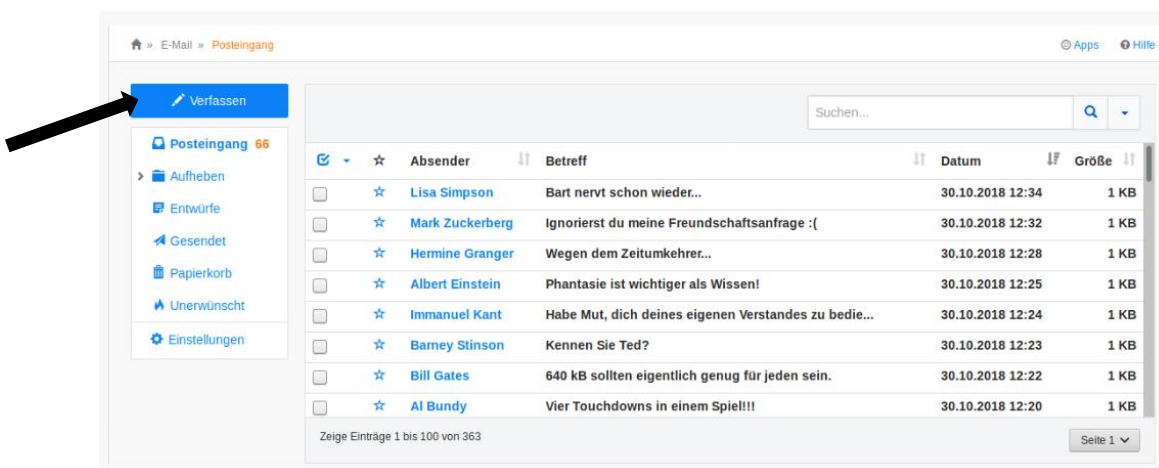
» E-Mail » Posteingang

Apps Hilfe

Verfassen

Suchen...

Posteingang 66
Aufheben
Entwürfe
Gesendet
Papierkorb
Unerwünscht
Einstellungen

| | | Absender | Betreff | Datum | Größe |
|---|---|---|---|---|---|
| | ☆ | Lisa Simpson | Bart nervt schon wieder... | 30.10.2018 12:34 | 1 KB |
| | ☆ | Mark Zuckerberg | Ignorierst du meine Freundschaftsanfrage :( | 30.10.2018 12:32 | 1 KB |
| | ☆ | Hermine Granger | Wegen dem Zeitumkehrer... | 30.10.2018 12:28 | 1 KB |
| | ☆ | Albert Einstein | Phantasie ist wichtiger als Wissen! | 30.10.2018 12:25 | 1 KB |
| | ☆ | Immanuel Kant | Habe Mut, dich deines eigenen Verstandes zu bedie... | 30.10.2018 12:24 | 1 KB |
| | ☆ | Barney Stinson | Kennen Sie Ted? | 30.10.2018 12:23 | 1 KB |
| | ☆ | Bill Gates | 640 kB sollten eigentlich genug für jeden sein. | 30.10.2018 12:22 | 1 KB |
| | ☆ | Al Bundy | Vier Touchdowns in einem Spiel!!! | 30.10.2018 12:20 | 1 KB |

Zeige Einträge 1 bis 100 von 363

Seite 1